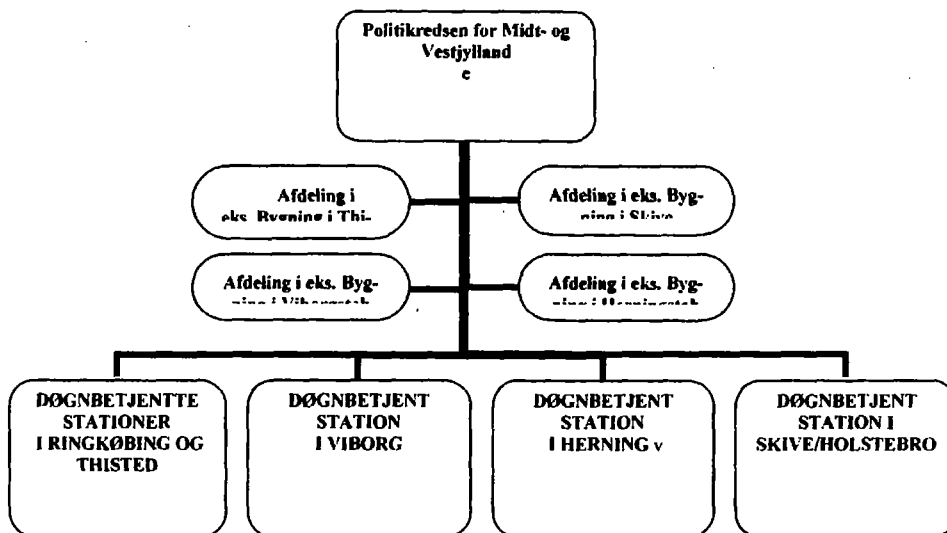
Politikredsen for Midt- og Vestjylland
e

Afdeling i eks. Bygning i Thi-

Afdeling i eks. Byg-ning i Skive

Afdeling i eks. Byg-ning i Viborgstab

Afdeling i eks. Byg-ning i Herningstab

DØGNBETJENTTE STATIONER I RINGKØBING OG THISTED

DØGNBETJENT STATION I VIBORG

DØGNBETJENT STATION I HERNING v

DØGNBETJENT STATION I SKIVE/HOLSTEBRO